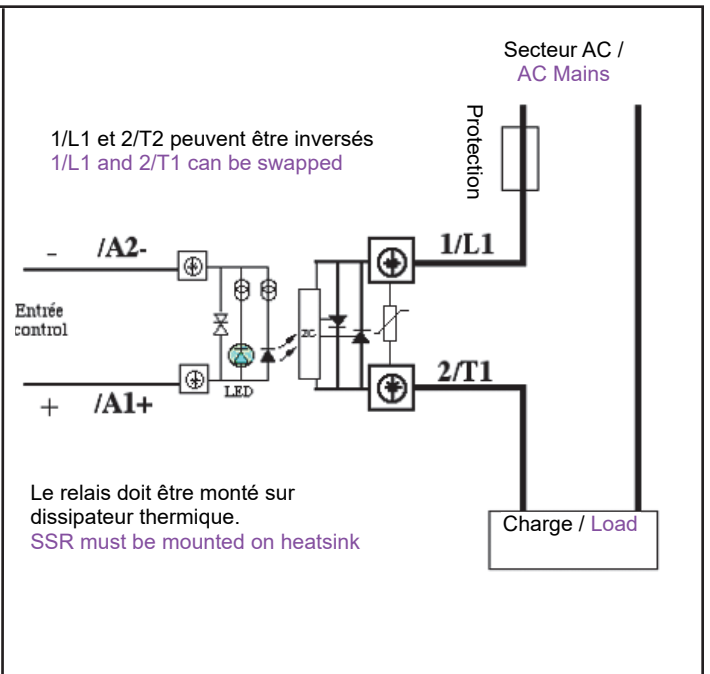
Secteur AC /
AC Mains

1/L1 et 2/T2 peuvent être inversés
1/L1 and 2/T1 can be swapped

Protection

- /A2-

Entrée control

ZC

LED

+ /A1+

1/L1

2/T1

Le relais doit être monté sur dissipateur thermique.
SSR must be mounted on heatsink

Charge / Load